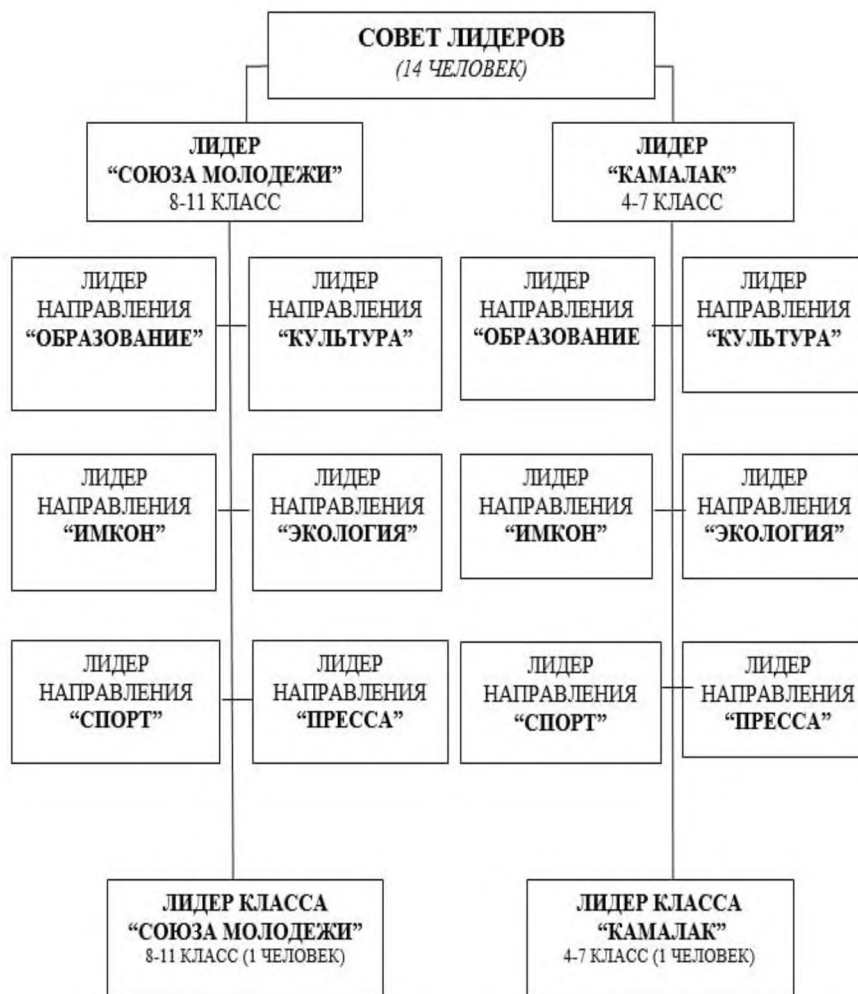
СОВЕТ ЛИДЕРОВ
(14 ЧЕЛОВЕК)

ЛИДЕР
"СОЮЗА МОЛОДЕЖИ"
8-11 КЛАСС

ЛИДЕР
"КАМАЛАК"
4-7 КЛАСС

ЛИДЕР
НАПРАВЛЕНИЯ
"ОБРАЗОВАНИЕ"

ЛИДЕР
НАПРАВЛЕНИЯ
"КУЛЬТУРА"

ЛИДЕР
НАПРАВЛЕНИЯ
"ОБРАЗОВАНИЕ

ЛИДЕР
НАПРАВЛЕНИЯ
"КУЛЬТУРА"

ЛИДЕР
НАПРАВЛЕНИЯ
"ИМКОН"

ЛИДЕР
НАПРАВЛЕНИЯ
"ЭКОЛОГИЯ"

ЛИДЕР
НАПРАВЛЕНИЯ
"ИМКОН"

ЛИДЕР
НАПРАВЛЕНИЯ
"ЭКОЛОГИЯ"

ЛИДЕР
НАПРАВЛЕНИЯ
"СПОРТ"

ЛИДЕР
НАПРАВЛЕНИЯ
"ПРЕССА"

ЛИДЕР
НАПРАВЛЕНИЯ
"СПОРТ"

ЛИДЕР
НАПРАВЛЕНИЯ
"ПРЕССА"

ЛИДЕР КЛАССА
"СОЮЗА МОЛОДЕЖИ"
8-11 КЛАСС (1 ЧЕЛОВЕК)

ЛИДЕР КЛАССА
"КАМАЛАК"
4-7 КЛАСС (1 ЧЕЛОВЕК)